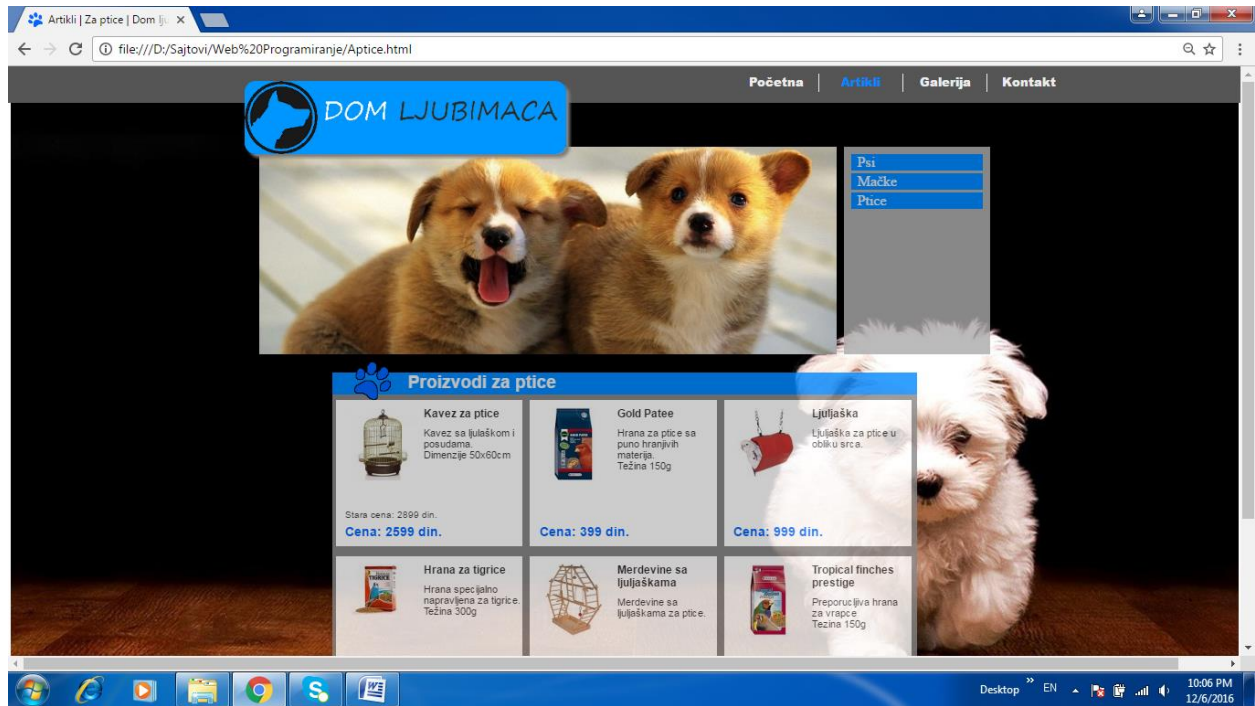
Artikli | Za ptice | Dom lj

file:///D:/Sajtovi/Web%20Programiranje/Aptice.html

Početna | Artikli | Galerija | Kontakt

DOM LJUBIMACA

Psi
Mačke
Ptice

Proizvodi za ptice

Kavez za ptice
Kavez sa ljuljaškom i posudama.
Dimenzije 50x60cm
Stara cena: 2899 din.
Cena: 2599 din.

Gold Patee
Hrana za ptice sa puno hranjivih materija.
Težina 150g
Cena: 399 din.

Ljuljaška
Ljuljaška za ptice u obliku srca.
Cena: 999 din.

Hrana za tigrice
Hrana specijalno napravljena za tigrice.
Težina 300g

Merdevine sa ljuljaškama
Merdevine sa ljuljaškama za ptice.

Tropical finches prestige
Preporučljiva hrana za vrapce
Težina 150g

Desktop EN 10:06 PM 12/6/2016